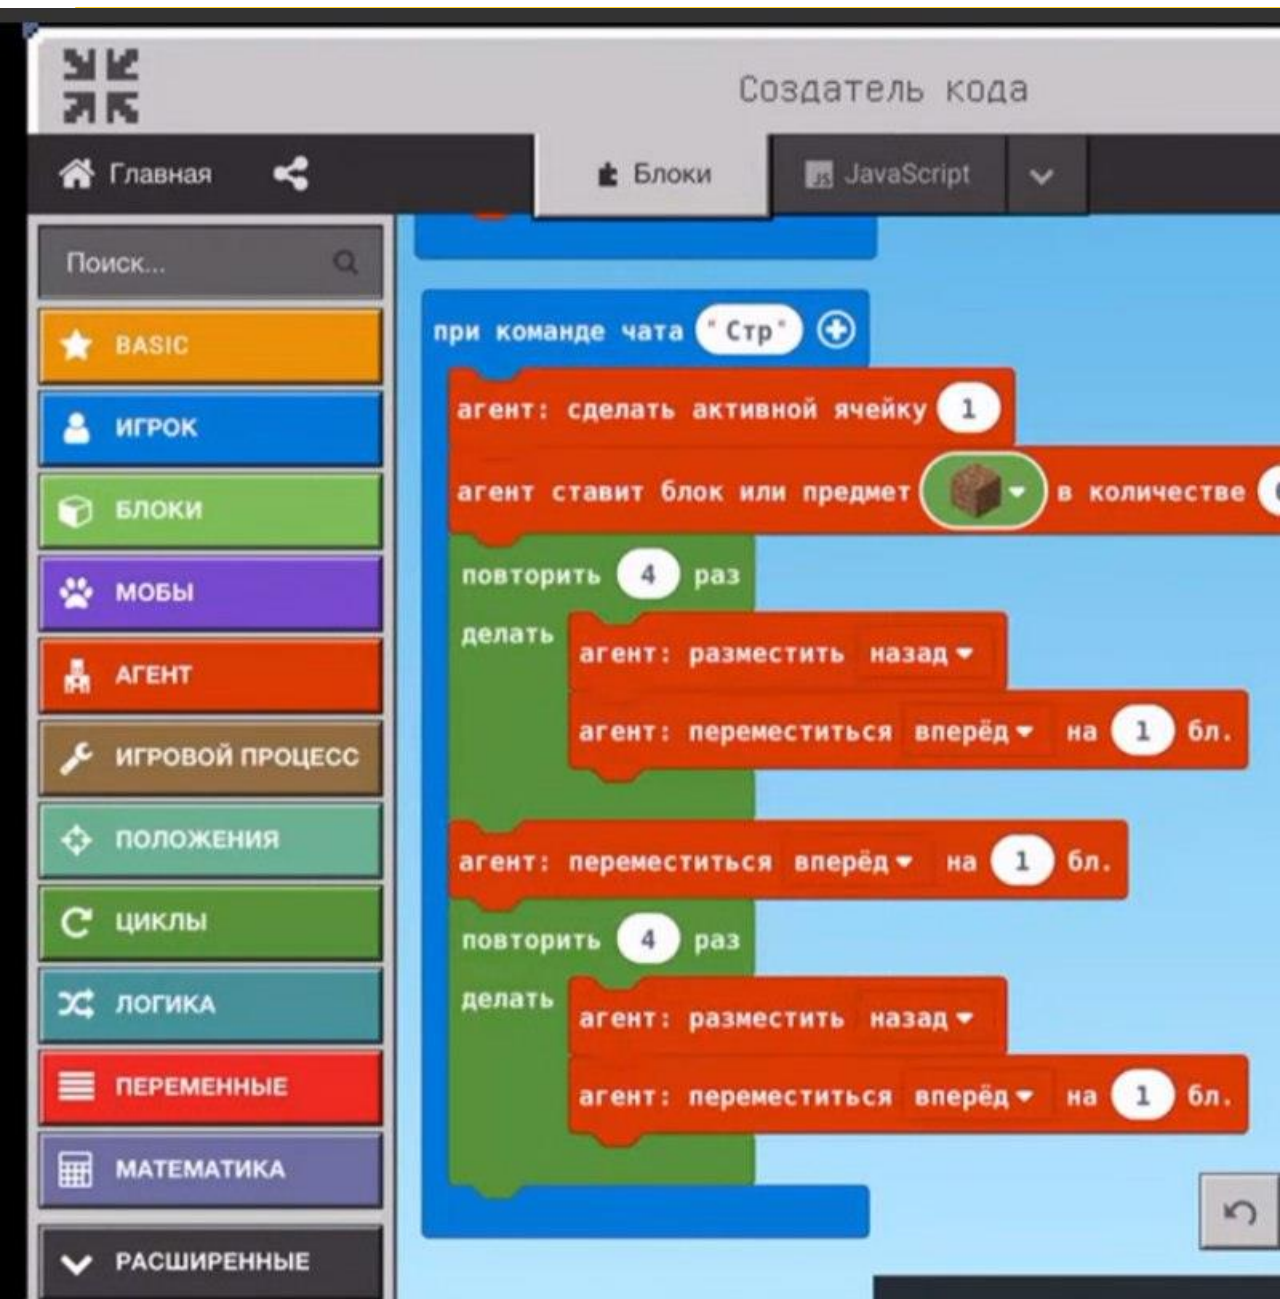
Создатель кода

Главная

Блоки

JavaScript

Поиск...

BASIC

ИГРОК

БЛОКИ

МОБЫ

АГЕНТ

ИГРОВОЙ ПРОЦЕСС

ПОЛОЖЕНИЯ

ЦИКЛЫ

ЛОГИКА

ПЕРЕМЕННЫЕ

МАТЕМАТИКА

РАСШИРЕННЫЕ

при команде чата "Стр"

агент: сделать активной ячейку 1

агент ставит блок или предмет в количестве

повторить 4 раз

делать агент: разместить назад

агент: переместиться вперёд на 1 бл.

агент: переместиться вперёд на 1 бл.

повторить 4 раз

делать агент: разместить назад

агент: переместиться вперёд на 1 бл.